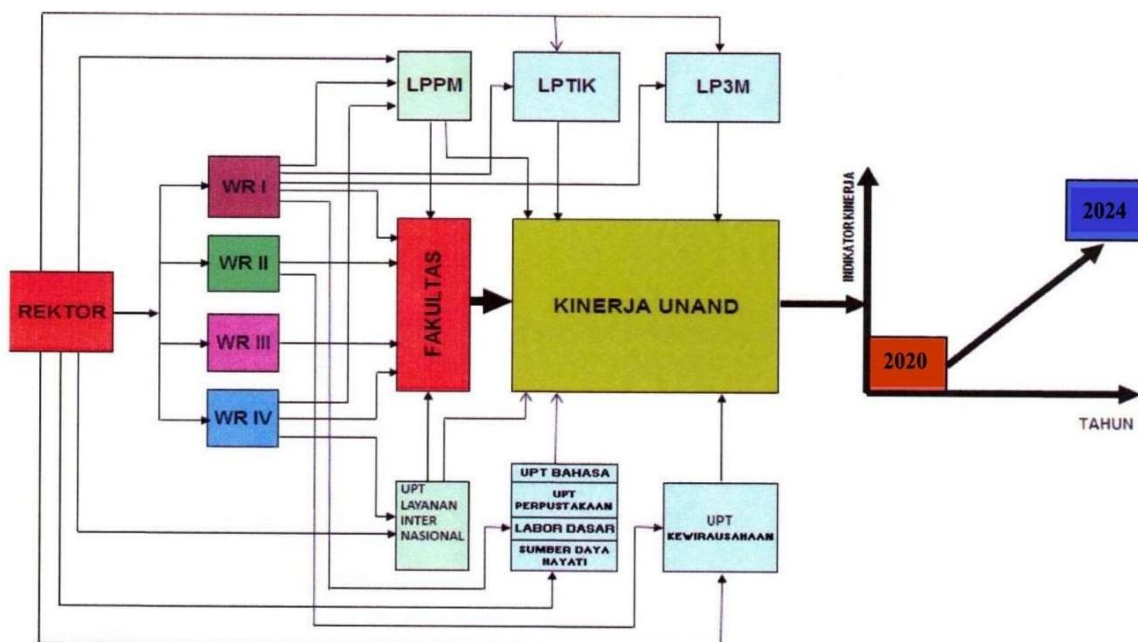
LPPM

LPTIK

LP3M

WR I

WR II

WR III

WR IV

REKTOR

FAKULTAS

KINERJA UNAND

INDIKATOR KINERJA

2024

2020

TAHUN

UPT LAYANAN INTER NASIONAL

UPT BAHASA

UPT PERPUSTAKAAN

LABOR DASAR

SUMBER DAYA HAYATI

UPT KEWIRAUSAHAAN